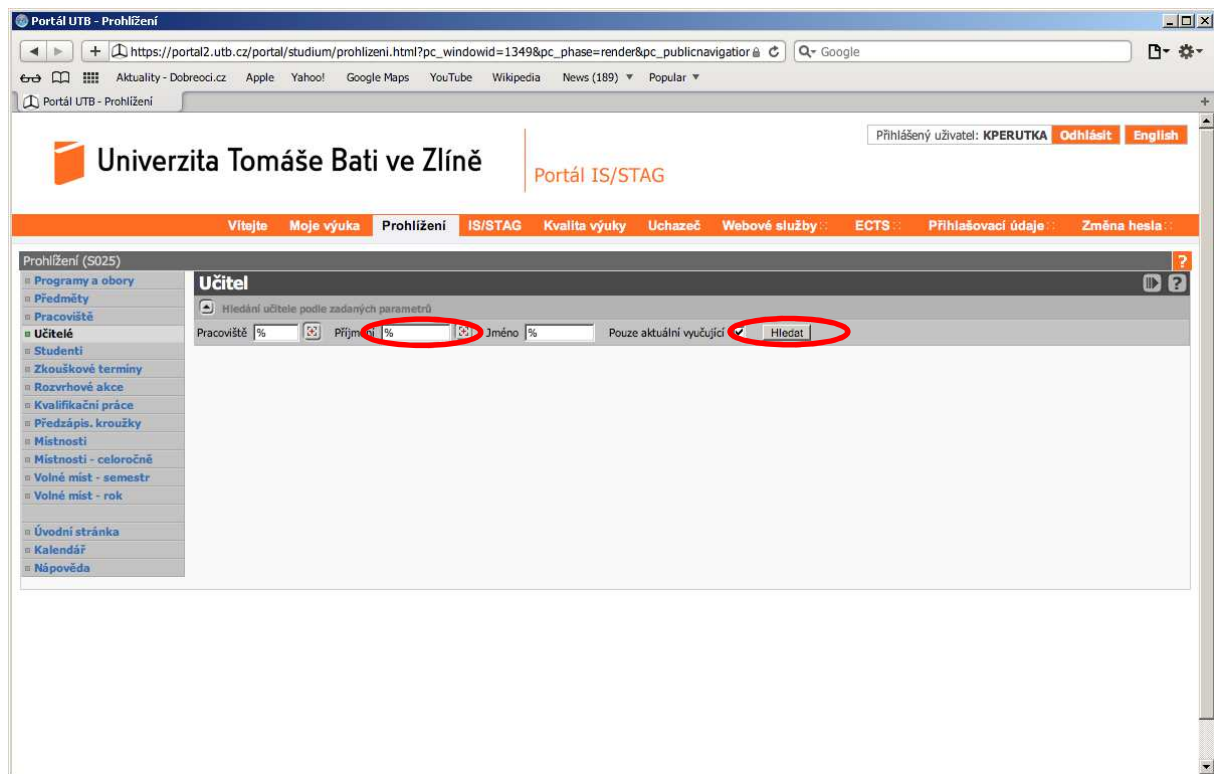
Portál UTB - Prohlížení

https://portal2.utb.cz/portal/studium/prohlizeni.html?pc_windowid=1349&pc_phase=render&pc_publicnavigatior

Google

Aktuality - Dobreoci.cz Apple Yahoo! Google Maps YouTube Wikipedia News (189) Popular

Portál UTB - Prohlížení

Přihlášený uživatel: KPERUTKA Odhlásit English

Univerzita Tomáše Bati ve Zlíně

Portál IS/STAG

Vítejte Moje výuka Prohlížení IS/STAG Kvalita výuky Uchazeč Webové služby ECTS Přihlašovací údaje Změna hesla

Prohlížení (S025)

Programy a obory
Předměty
Pracoviště
Učitelé
Studenti
Zkouškové termíny
Rozvrhové akce
Kvalifikační práce
Předzápis. kroužky
Místnosti
Místnosti - celoročně
Volné míst - semestr
Volné míst - rok

Úvodní stránka
Kalendář
Nápověda

Učitel

Hledání učitele podle zadaných parametrů

Pracoviště % Příjmení % Jméno % Pouze aktuální vyučující Hledat